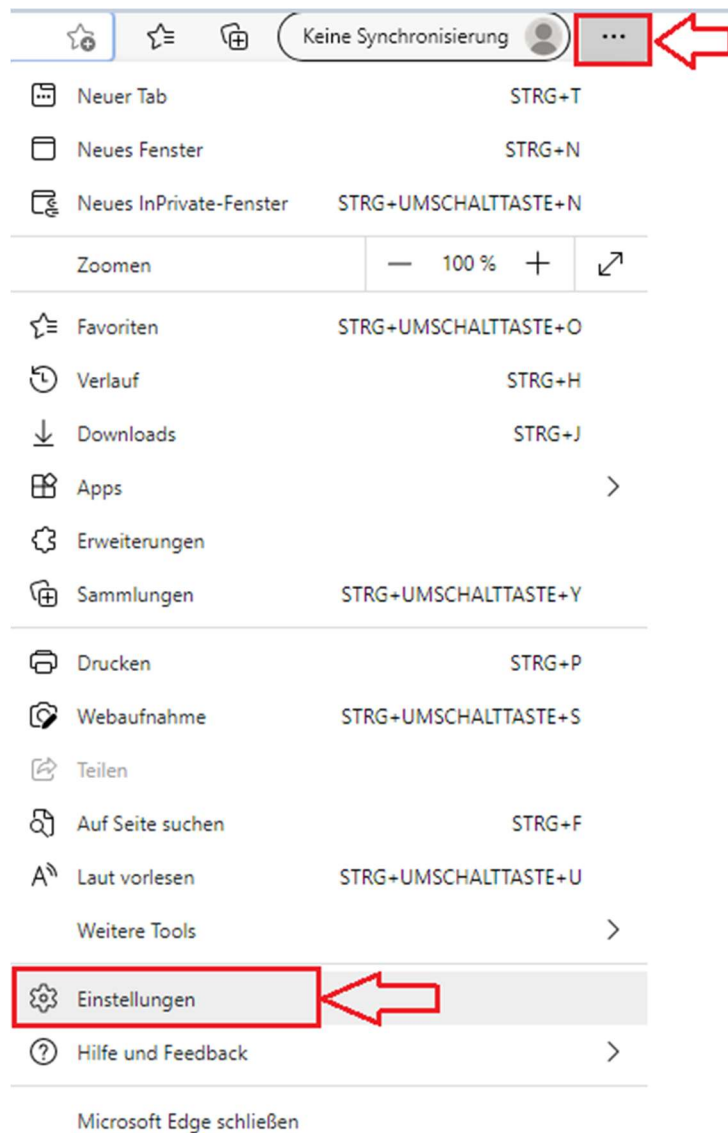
Keine Synchronisierung
...

Neuer Tab STRG+T
Neues Fenster STRG+N
Neues InPrivate-Fenster STRG+UMSCHALTTASTE+N
Zoomen — 100 % +
Favoriten STRG+UMSCHALTTASTE+O
Verlauf STRG+H
Downloads STRG+J
Apps
Erweiterungen
Sammlungen STRG+UMSCHALTTASTE+Y
Drucken STRG+P
Webaufnahme STRG+UMSCHALTTASTE+S
Teilen
Auf Seite suchen STRG+F
Laut vorlesen STRG+UMSCHALTTASTE+U
Weitere Tools
Einstellungen
Hilfe und Feedback
Microsoft Edge schließen